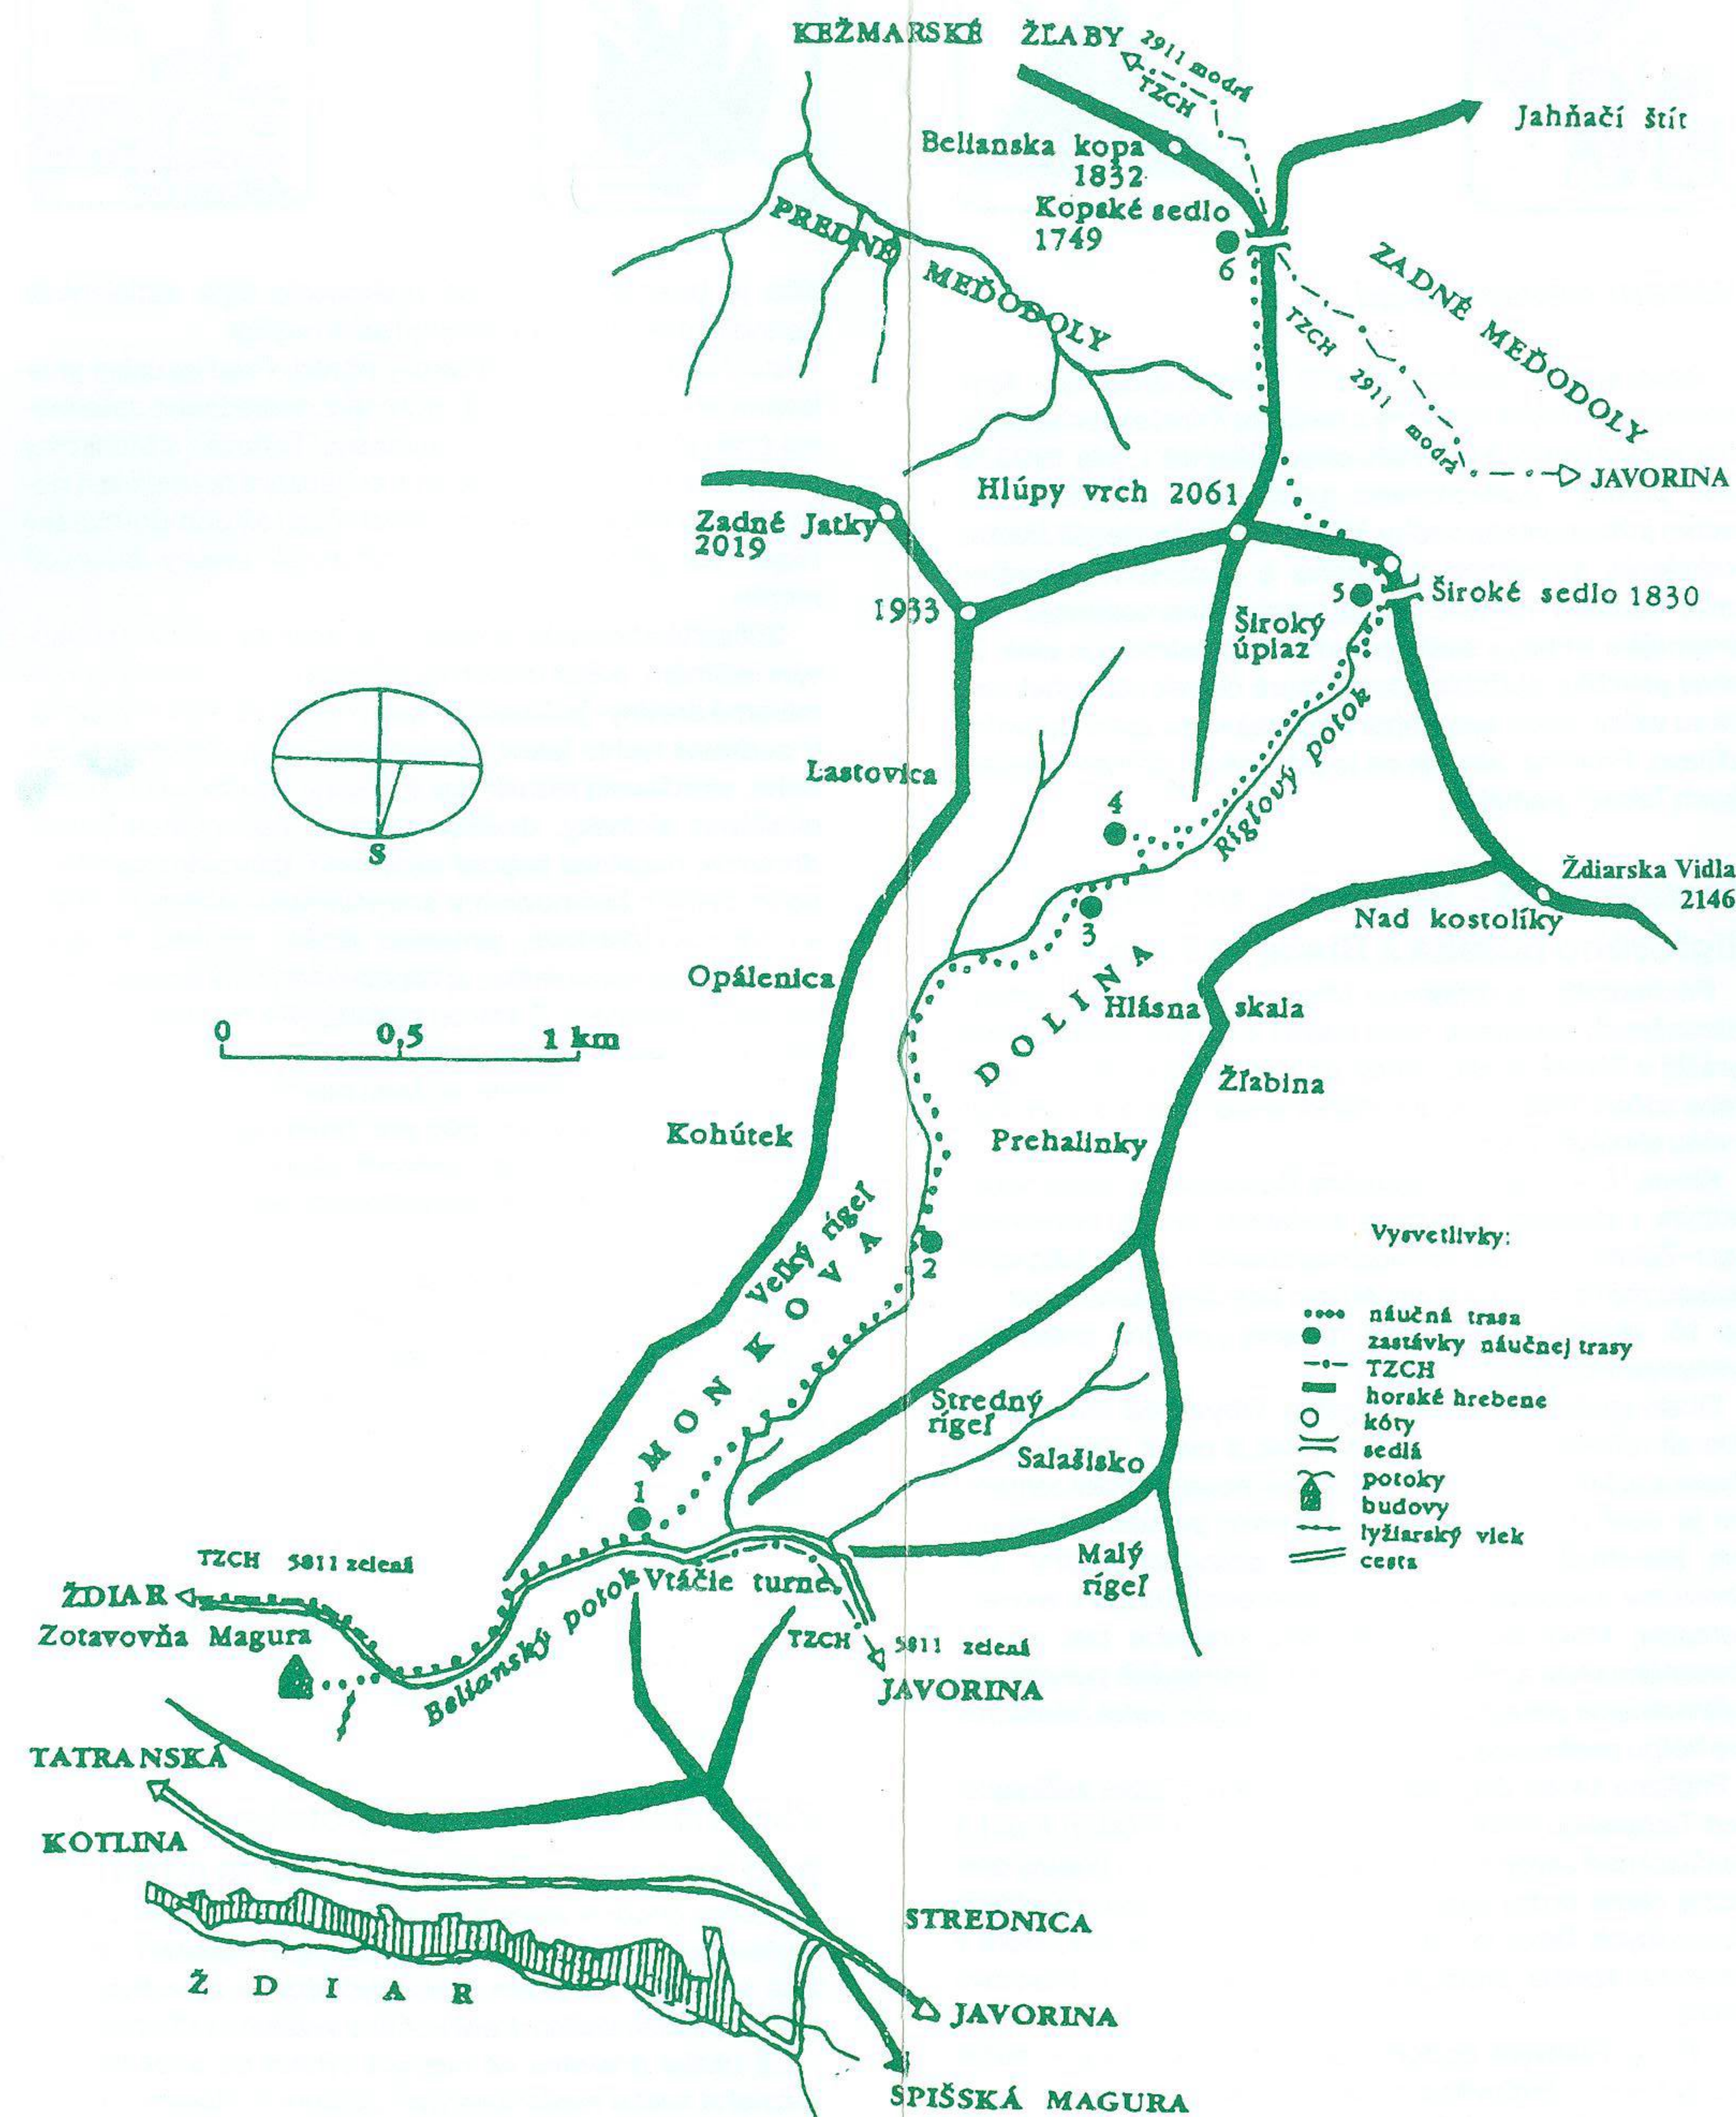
KEŽMARSKÉ ŽLABY
2911 modrá
TZCH
Jahňací štít
Belianska kopa
1832
Kopské sedlo
1749
6
PREDNÉ MEĎODOLY
ZADNÉ MEĎODOLY
TZCH 2911 modrá
JAVORINA
Hlúpy vrch 2061
Zadné Jatky
2019
1933
5
Široké sedlo 1830
Široký úplaz
Rígľový potok
Lastovica
S
4
3
Ždiarska Vidla
2146
Nad kostolíky
Opálenica
DOLINA
Hlásna skala
0 0,5 1 km
Žľabina
Kohútek
Prehalinky
Veľký rígeľ
MONKOVA
2
Vysvetlivky:
náučná trasa
zastávky náučnej trasy
TZCH
horské hrebene
kóty
sedlá
potoky
budovy
lyžiarský vlek
cesta
Stredný rígeľ
Salašisko
1
TZCH 5811 zelená
ŽDIAR
Malý rígeľ
Vtáčie turne
Belianský potok
Zotavovňa Magura
TZCH 5811 zelená
JAVORINA
TATRANSKÁ
KOTLINA
STREDNICA
ŽDIAR
JAVORINA
SPIŠSKÁ MAGURA